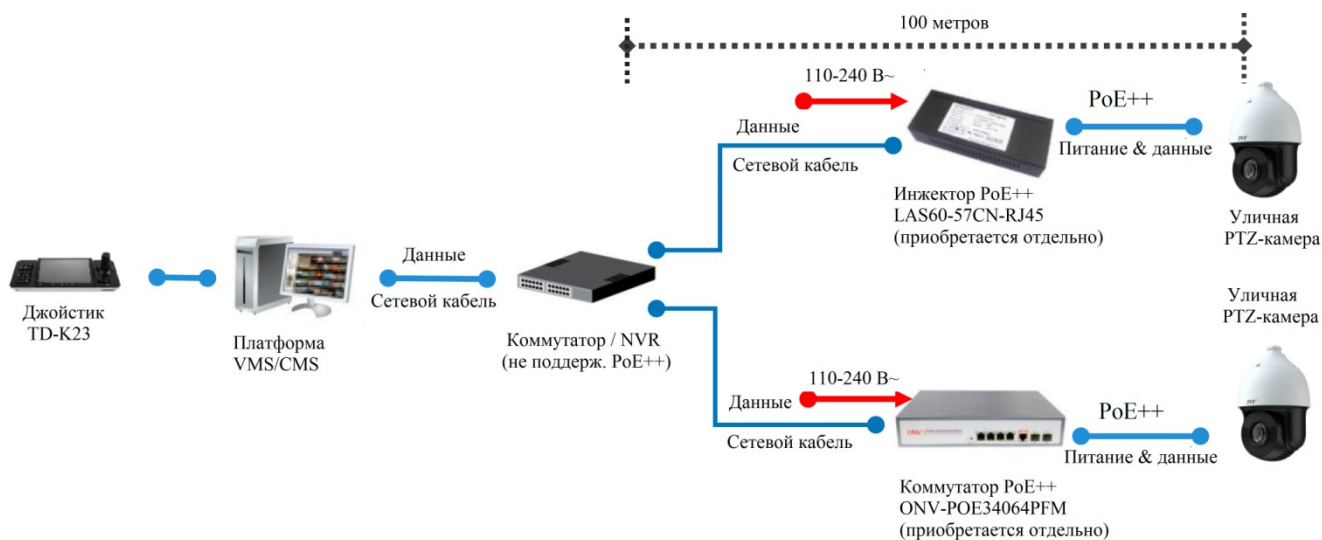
100 метров

110-240 В~

PoE++

Данные

Сетевой кабель

Питание & данные

Инжектор PoE++
LAS60-57CN-RJ45
(приобретается отдельно)

Уличная
PTZ-камера

Джойстик
TD-K23

Платформа
VMS/CMS

Данные

Сетевой кабель

Коммутатор / NVR
(не поддерж. PoE++)

Уличная
PTZ-камера

110-240 В~

Данные

Сетевой кабель

PoE++

Питание & данные

Коммутатор PoE++
ONV-POE34064PFM
(приобретается отдельно)